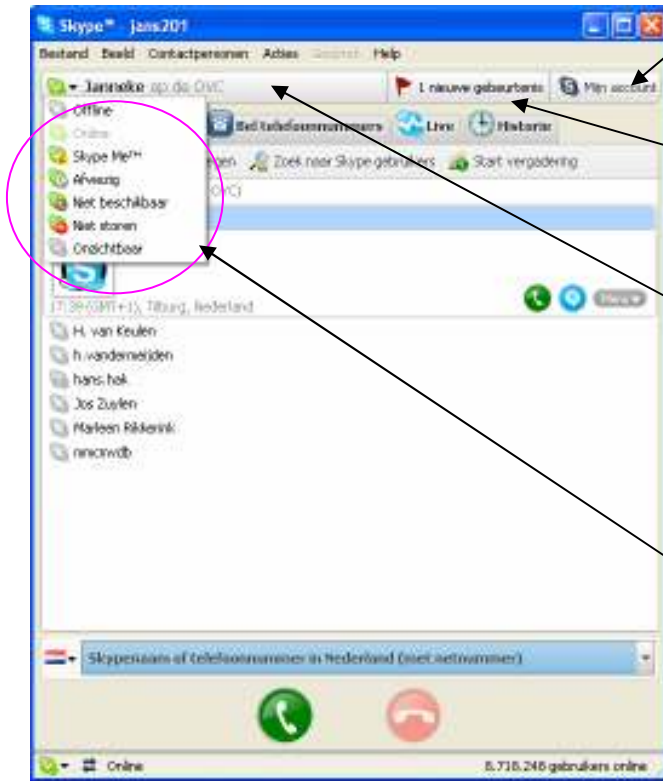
Skype™ - jans201

Bestand Beeld Contactpersonen Acties Gesprek Help

Janneke op de OVC

1 nieuwe gebeurtenis

Mijn account

Offline
Online
Skype Me™
Afwezig
Niet beschikbaar
Niet storen
Onzichtbaar

Bel telefoonnummers

Live

Historie

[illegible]gen

Zoek naar Skype gebruikers

Start vergadering

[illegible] OVC)

17:39 (GMT+1), Tilburg, Nederland

H. van Keulen
h.vandermeiden
hans.hak
Jos Zuylen
Marleen Rikkerink
nmcnwdb

Skypenaam of telefoonnummer in Nederland (met netnummer)

Online

8.718.248 gebruikers online